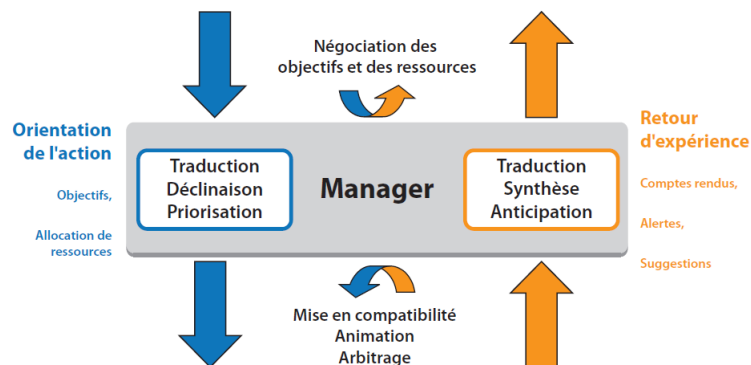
Négociation des objectifs et des ressources

Orientation de l'action

Objectifs,

Allocation de ressources

Traduction
Déclinaison
Priorisation

Manager

Traduction
Synthèse
Anticipation

Retour d'expérience

Comptes rendus,

Alertes,

Suggestions

Mise en compatibilité
Animation
Arbitrage